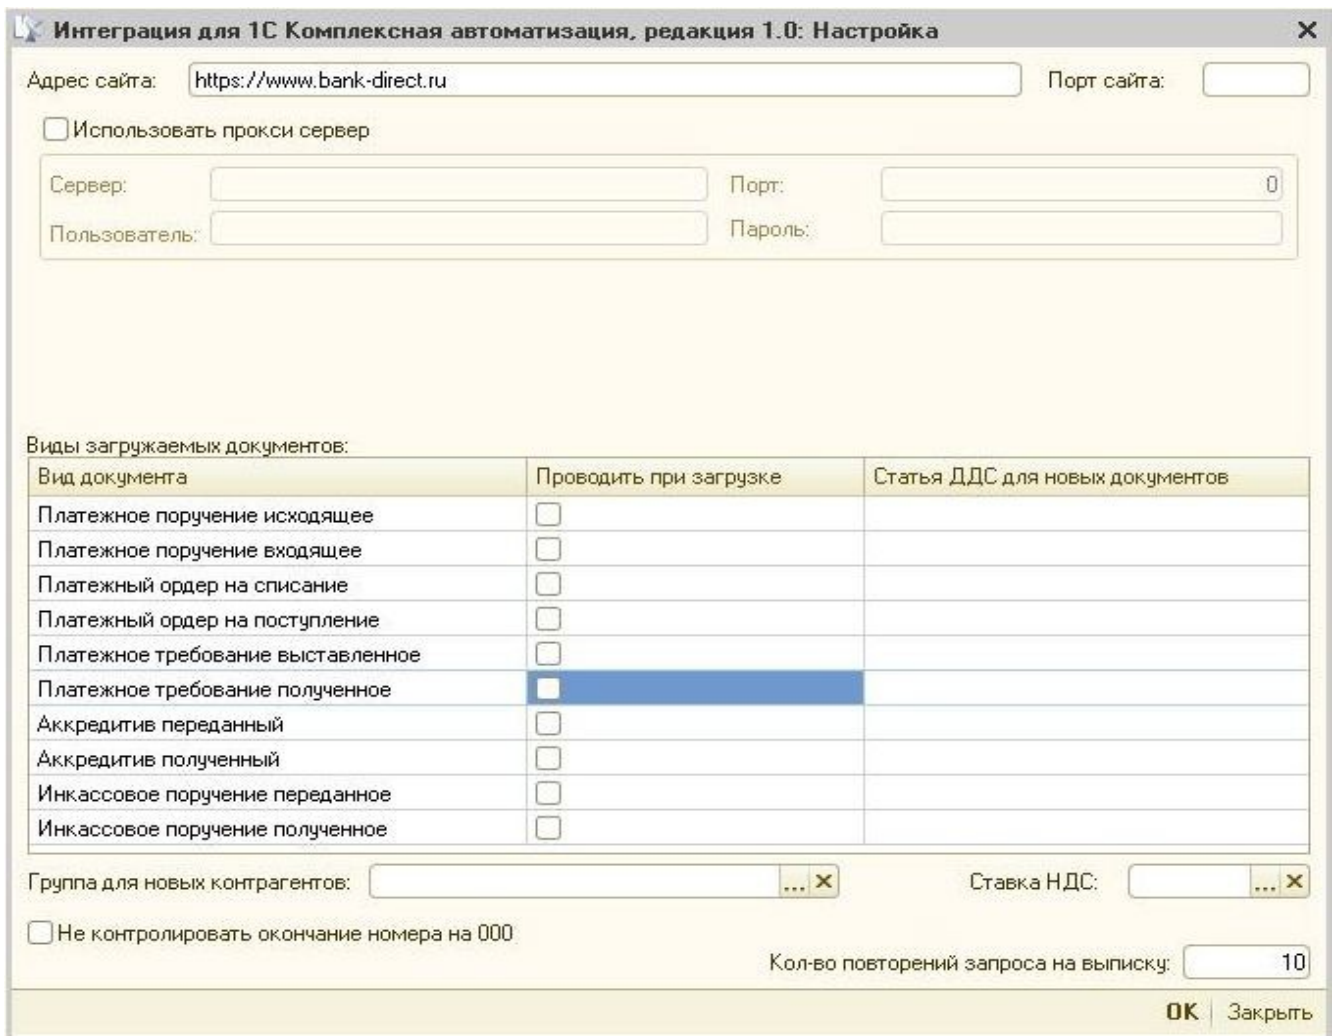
Интеграция для 1С Комплексная автоматизация, редакция 1.0: Настройка ×

Адрес сайта: https://www.bank-direct.ru Порт сайта:

Использовать прокси сервер

Сервер: Порт: 0

Пользователь: Пароль:

Виды загружаемых документов:

| Вид документа | Проводить при загрузке | Статья ДДС для новых документов |
|---|---|---|
| Платежное поручение исходящее | | |
| Платежное поручение входящее | | |
| Платежный ордер на списание | | |
| Платежный ордер на поступление | | |
| Платежное требование выставленное | | |
| Платежное требование полученное | | |
| Аккредитив переданный | | |
| Аккредитив полученный | | |
| Инкассовое поручение переданное | | |
| Инкассовое поручение полученное | | |

Группа для новых контрагентов: ... × Ставка НДС: ... ×

Не контролировать окончание номера на 000

Кол-во повторений запроса на выписку: 10

OK Закрыть